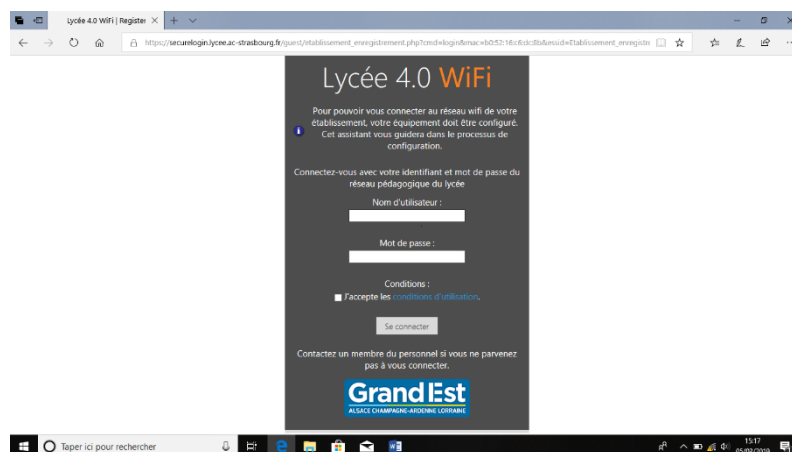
Lycée 4.0 WiFi | Register

https://securelogin.lycee.ac-strasbourg.fr/guest/etablissement_enregistrement.php?cmd=login&mac=b0:52:16:c6:dc:8b&essid=Etablissement_enregistre

Lycée 4.0 WiFi

Pour pouvoir vous connecter au réseau wifi de votre établissement, votre équipement doit être configuré. Cet assistant vous guidera dans le processus de configuration.

Connectez-vous avec votre identifiant et mot de passe du réseau pédagogique du lycée

Nom d'utilisateur :

Mot de passe :

Conditions :

J'accepte les conditions d'utilisation.

Se connecter

Contactez un membre du personnel si vous ne parvenez pas à vous connecter.

Grand Est
ALSACE CHAMPAGNE-ARDENNE LORRAINE

Taper ici pour rechercher

15:17
05/03/2019